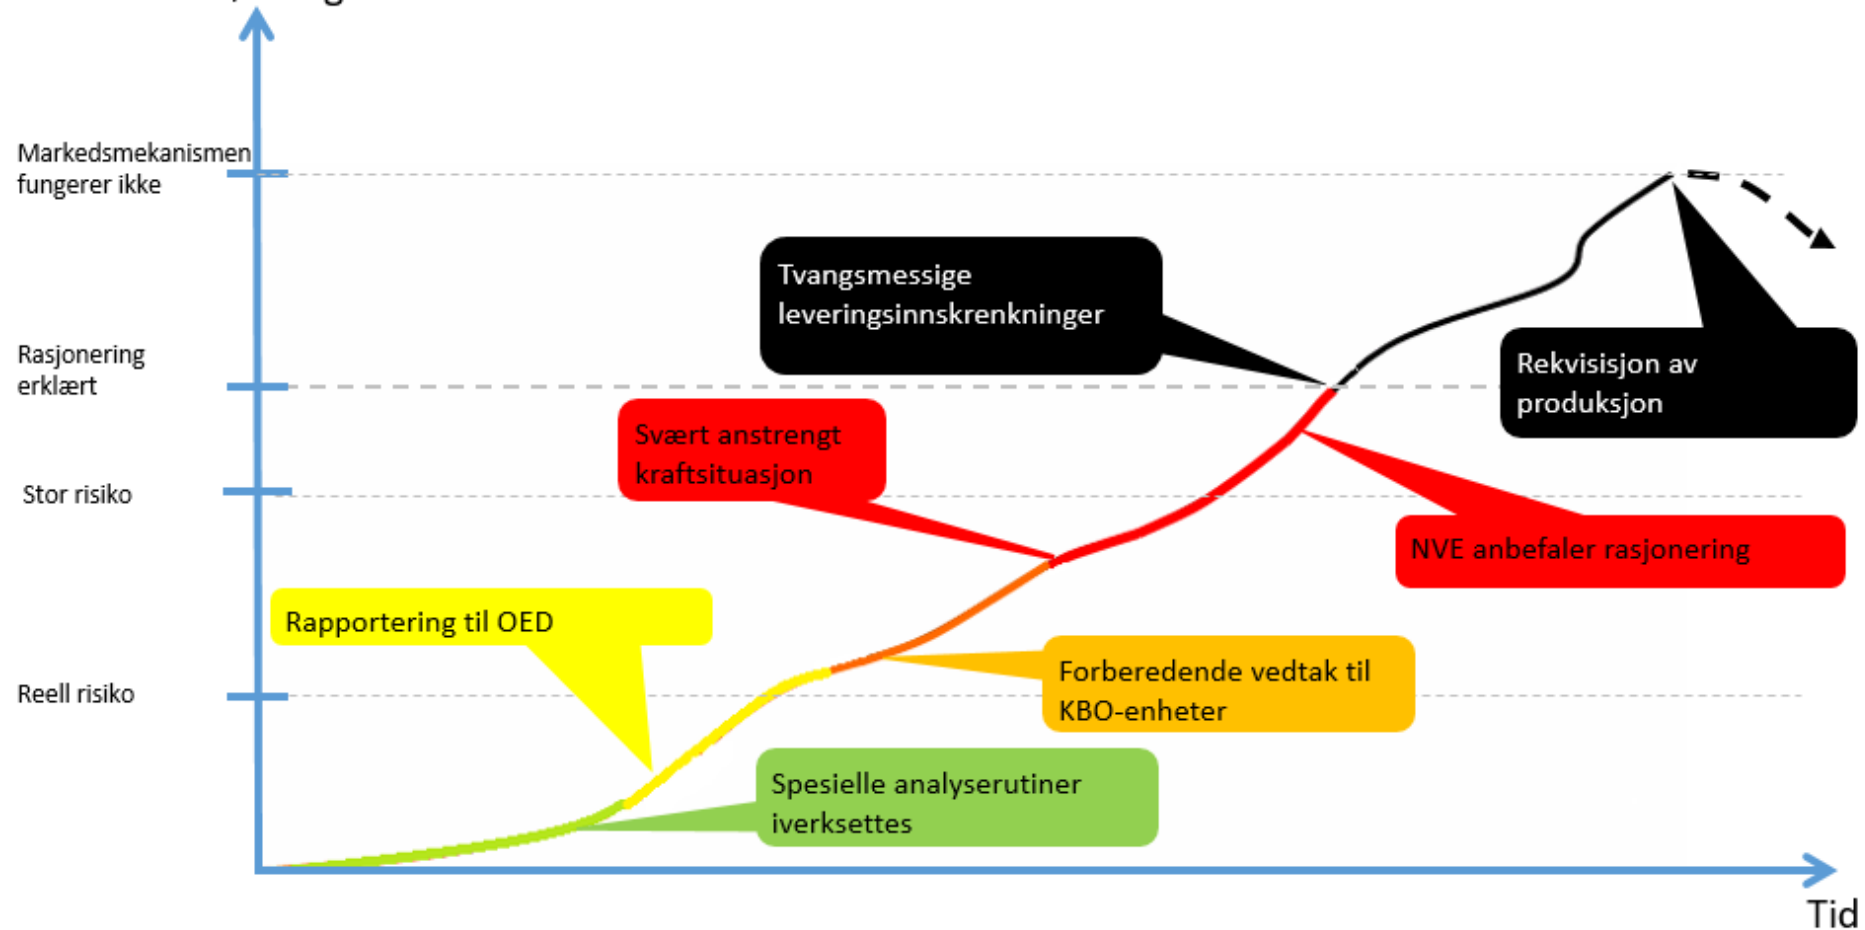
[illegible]

Markedsmekanismen fungerer ikke

Rasjonering erklært

Stor risiko

Reell risiko

Tvangsmessige leveringsinnskrenkninger

Rekvisisjon av produksjon

Svært anstrengt kraftsituasjon

NVE anbefaler rasjonering

Rapportering til OED

Forberedende vedtak til KBO-enheter

Spesielle analyserutiner iverksettes

Tid